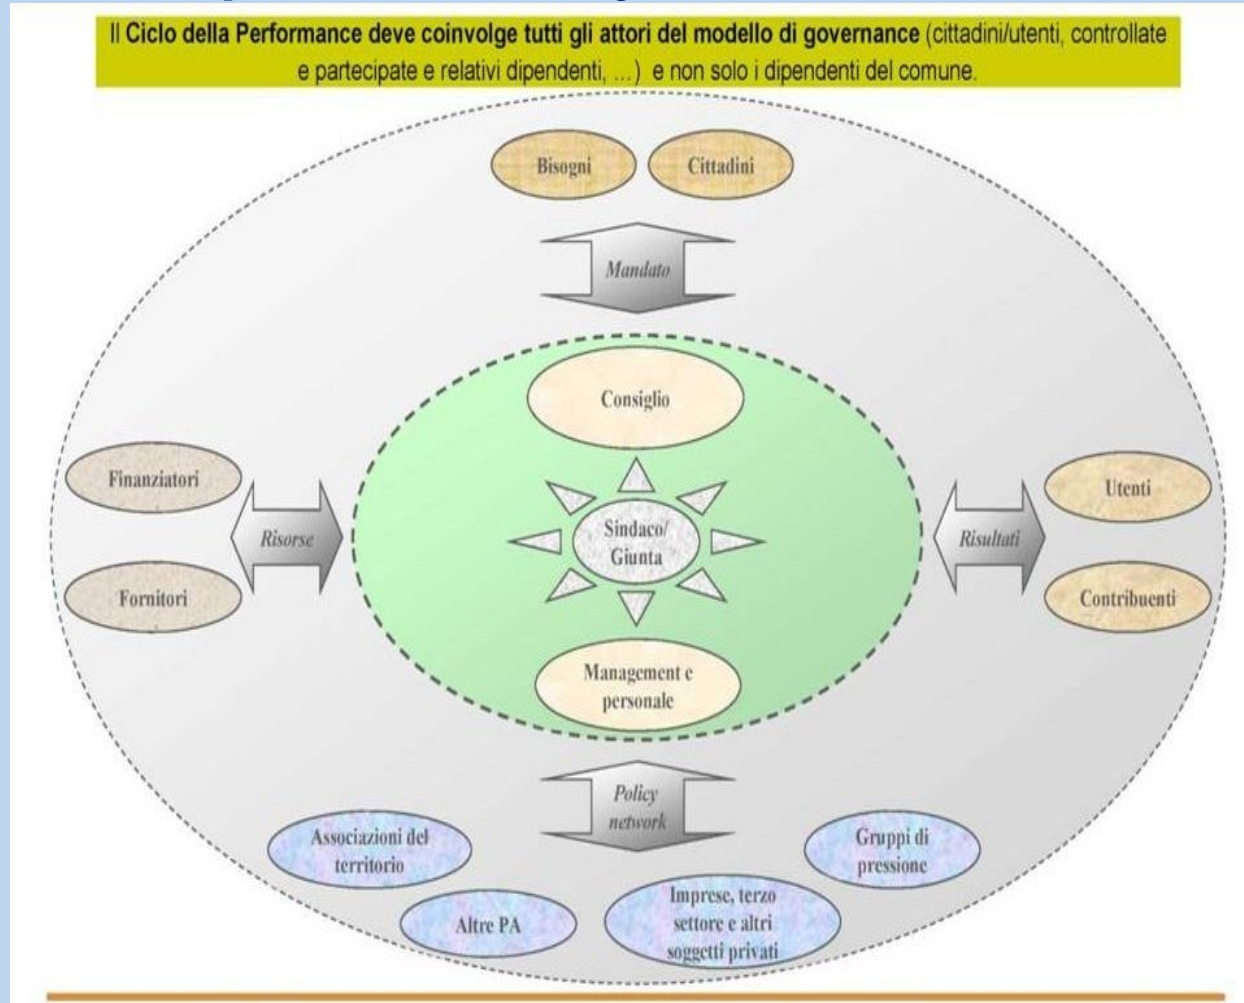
Il **Ciclo della Performance deve coinvolge tutti gli attori del modello di governance** (cittadini/utenti, controllate e partecipate e relativi dipendenti, ...) e non solo i dipendenti del comune.

Bisogni

Cittadini

Mandato

Consiglio

Finanziatori

Risorse

Sindaco/ Giunta

Risultati

Utenti

Fornitori

Contribuenti

Management e personale

Policy network

Associazioni del territorio

Gruppi di pressione

Altre PA

Imprese, terzo settore e altri soggetti privati